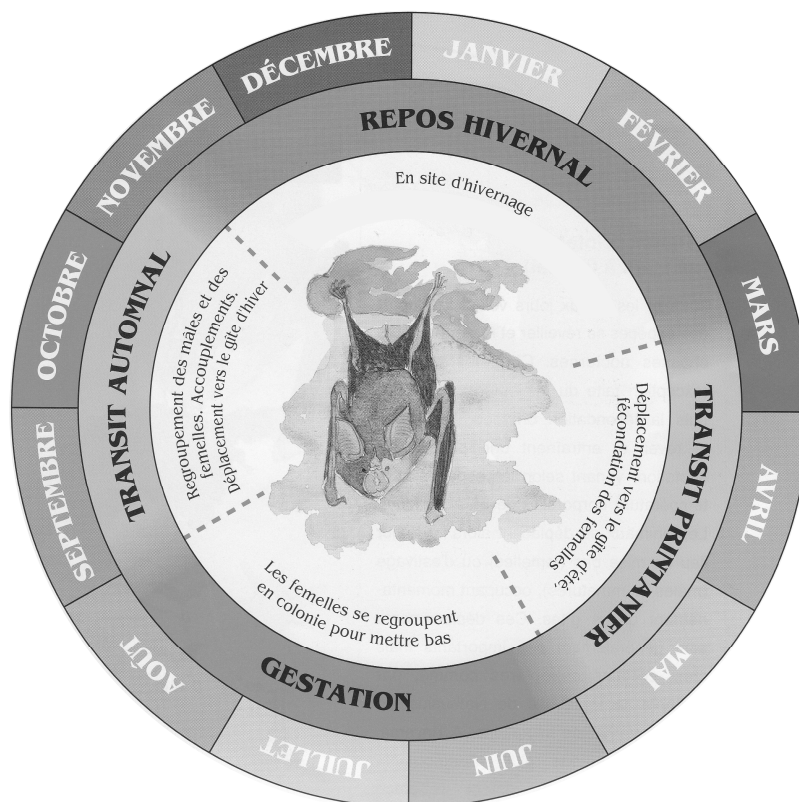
DÉCEMBRE
JANVIER
FÉVRIER
MARS
AVRIL
MAI
JUIN
JUILLET
AOÛT
SEPTEMBRE
OCTOBRE
NOVEMBRE

REPOS HIVERNAL
En site d'hivernage

TRANSIT PRINTANIER
Déplacement vers le gîte d'été, fécondation des femelles.

GESTATION
Les femelles se regroupent en colonie pour mettre bas

TRANSIT AUTOMNAL
Regroupement des mâles et des femelles. Accouplements, déplacement vers le gîte d'hiver